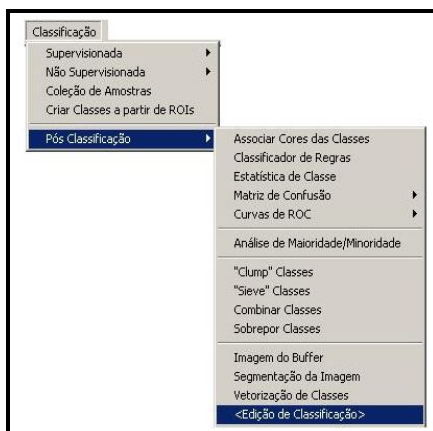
Classificação

Supervisionada
Não Supervisionada
Coleção de Amostras
Criar Classes a partir de ROIs

Pós Classificação

Associar Cores das Classes
Classificador de Regras
Estatística de Classe
Matriz de Confusão
Curvas de ROC

Análise de Maioridade/Minoridade

"Clump" Classes
"Sieve" Classes
Combinar Classes
Sobrepor Classes

Imagem do Buffer
Segmentação da Imagem
Vetorização de Classes
<Edição de Classificação>